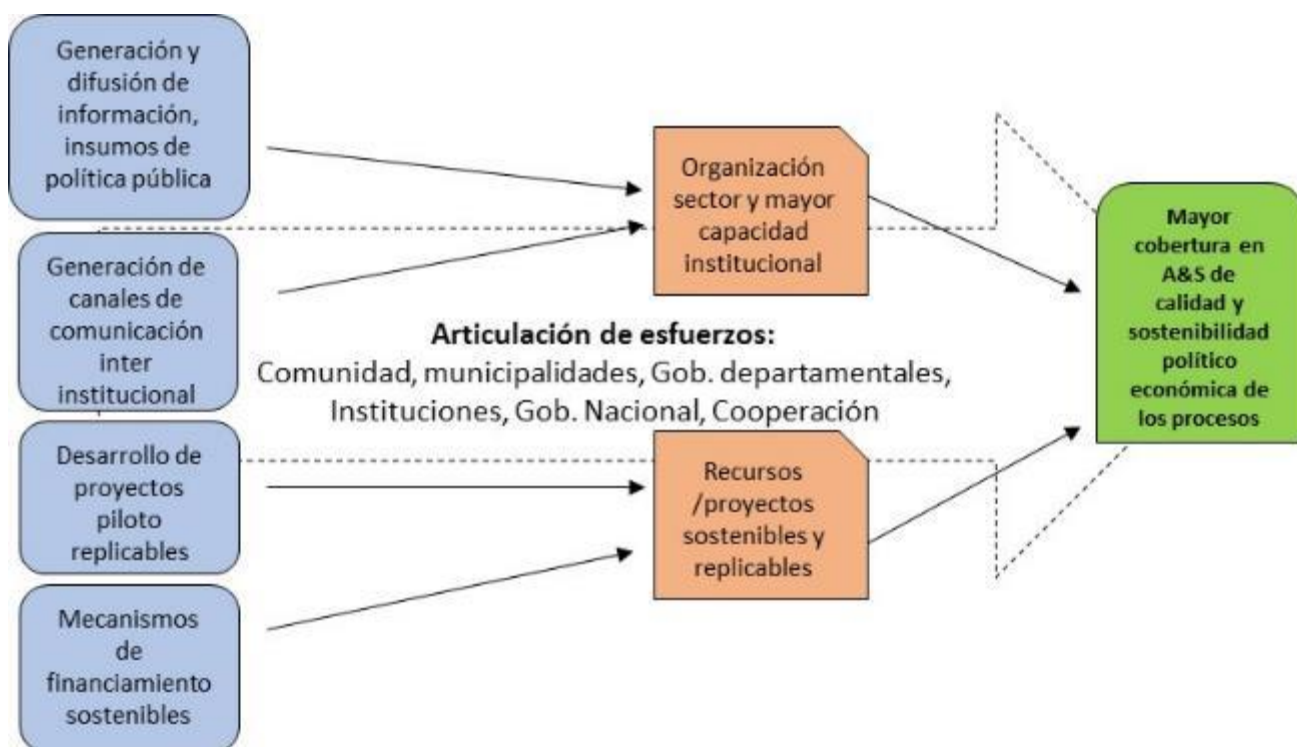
Generación y difusión de información, insumos de política pública

Generación de canales de comunicación inter institucional

Desarrollo de proyectos piloto replicables

Mecanismos de financiamiento sostenibles

Organización sector y mayor capacidad institucional

Articulación de esfuerzos:
Comunidad, municipalidades, Gob. departamentales, Instituciones, Gob. Nacional, Cooperación

Recursos /proyectos sostenibles y replicables

Mayor cobertura en A&S de calidad y sostenibilidad político económica de los procesos